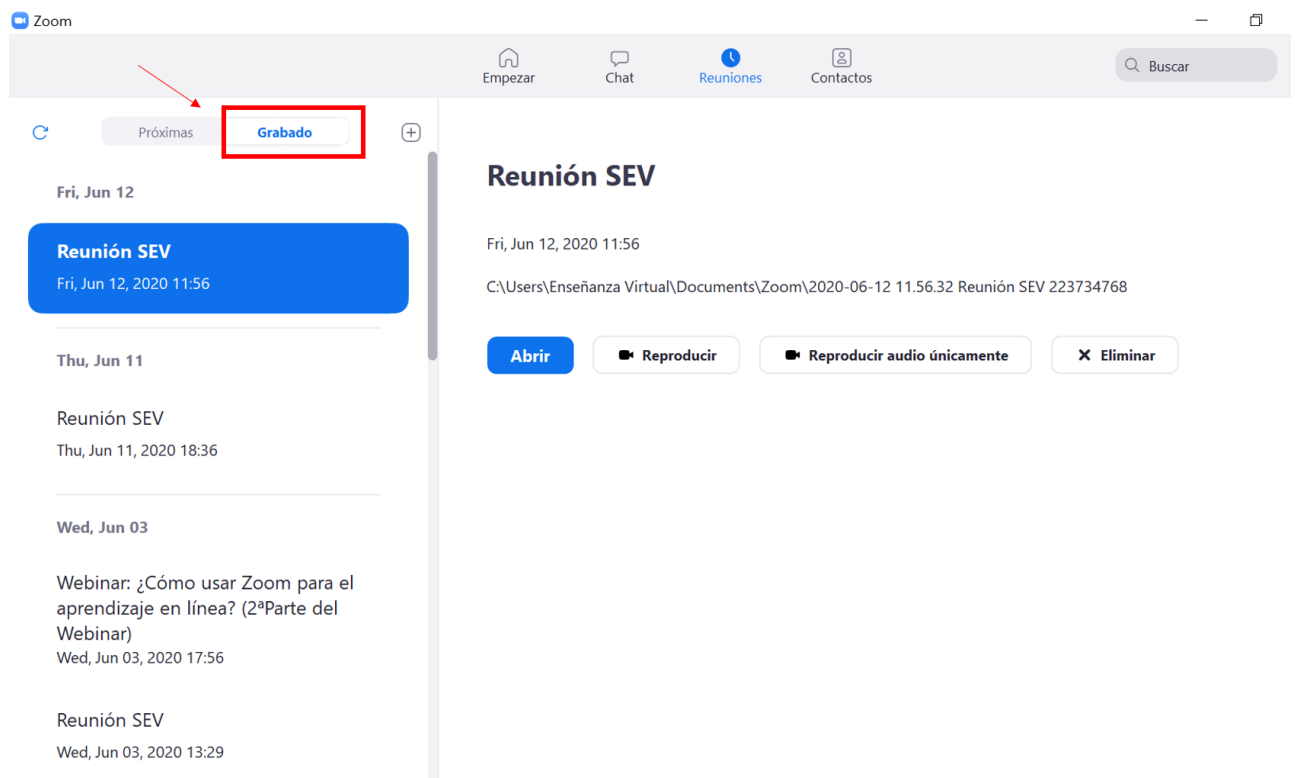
Zoom

Empezar
Chat
Reuniones
Contactos
Buscar

Próximas
Grabado

Fri, Jun 12

Reunión SEV
Fri, Jun 12, 2020 11:56

Thu, Jun 11

Reunión SEV
Thu, Jun 11, 2020 18:36

Wed, Jun 03

Webinar: ¿Cómo usar Zoom para el aprendizaje en línea? (2ªParte del Webinar)
Wed, Jun 03, 2020 17:56

Reunión SEV
Wed, Jun 03, 2020 13:29

Reunión SEV

Fri, Jun 12, 2020 11:56

C:\Users\Enseñanza Virtual\Documents\Zoom\2020-06-12 11.56.32 Reunión SEV 223734768

Abrir
Reproducir
Reproducir audio únicamente
Eliminar